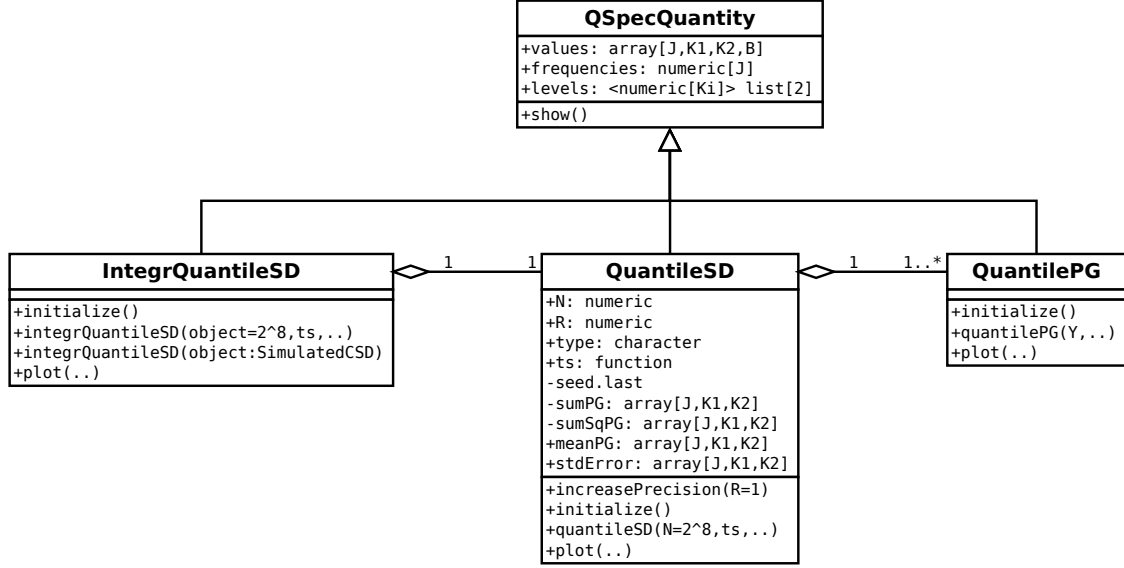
QSpecQuantity
+values: array[J,K1,K2,B]
+frequencies: numeric[J]
+levels: <numeric[Ki]> list[2]
+show()

IntegrQuantileSD
+initialize()
+integrQuantileSD(object=2^8,ts,..)
+integrQuantileSD(object:SimulatedCSD)
+plot(..)

1

1

QuantileSD
+N: numeric
+R: numeric
+type: character
+ts: function
-seed.last
-sumPG: array[J,K1,K2]
-sumSqPG: array[J,K1,K2]
+meanPG: array[J,K1,K2]
+stdError: array[J,K1,K2]
+increasePrecision(R=1)
+initialize()
+quantileSD(N=2^8,ts,..)
+plot(..)

1

1..*

QuantilePG
+initialize()
+quantilePG(Y,..)
+plot(..)